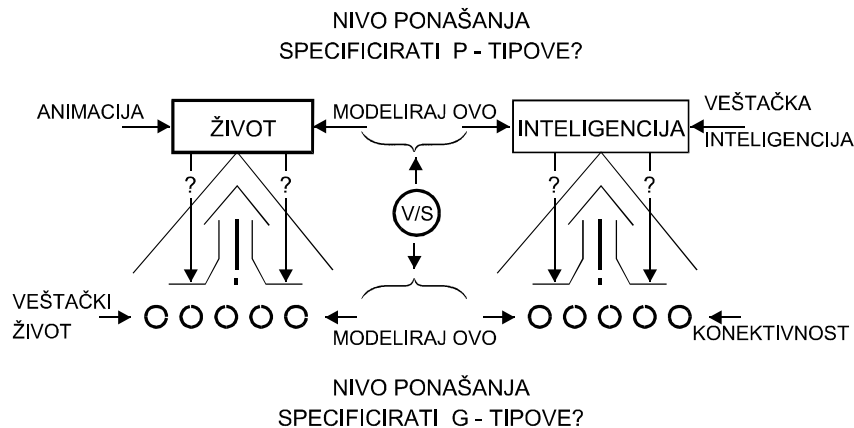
NIVO PONAŠANJA
SPECIFICIRATI P - TIPOVE?

ANIMACIJA

ŽIVOT

MODELIRAJ OVO

INTELIGENCIJA

VEŠTAČKA
INTELIGENCIJA

?

?

V/S

?

?

VEŠTAČKI
ŽIVOT

MODELIRAJ OVO

KONEKTIVNOST

NIVO PONAŠANJA
SPECIFICIRATI G - TIPOVE?